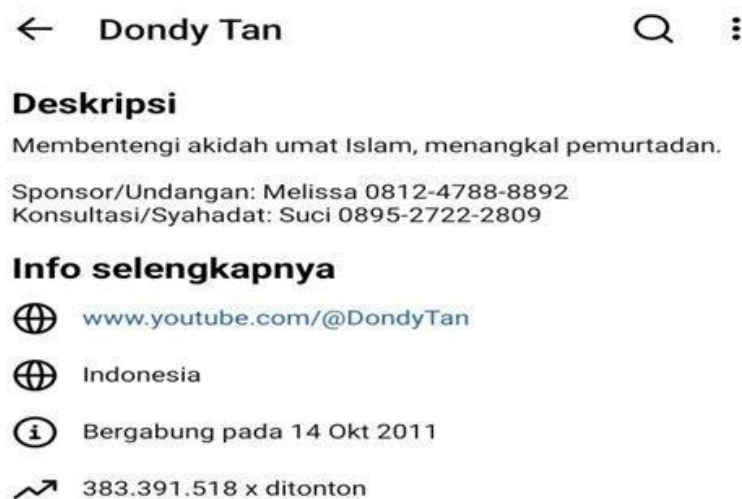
← Dondy Tan

Deskripsi

Membentengi akidah umat Islam, menangkal pemurtadan.

Sponsor/Undangan: Melissa 0812-4788-8892
Konsultasi/Syahadat: Suci 0895-2722-2809

Info selengkapnya

www.youtube.com/@DondyTan

Indonesia

Bergabung pada 14 Okt 2011

383.391.518 x ditonton